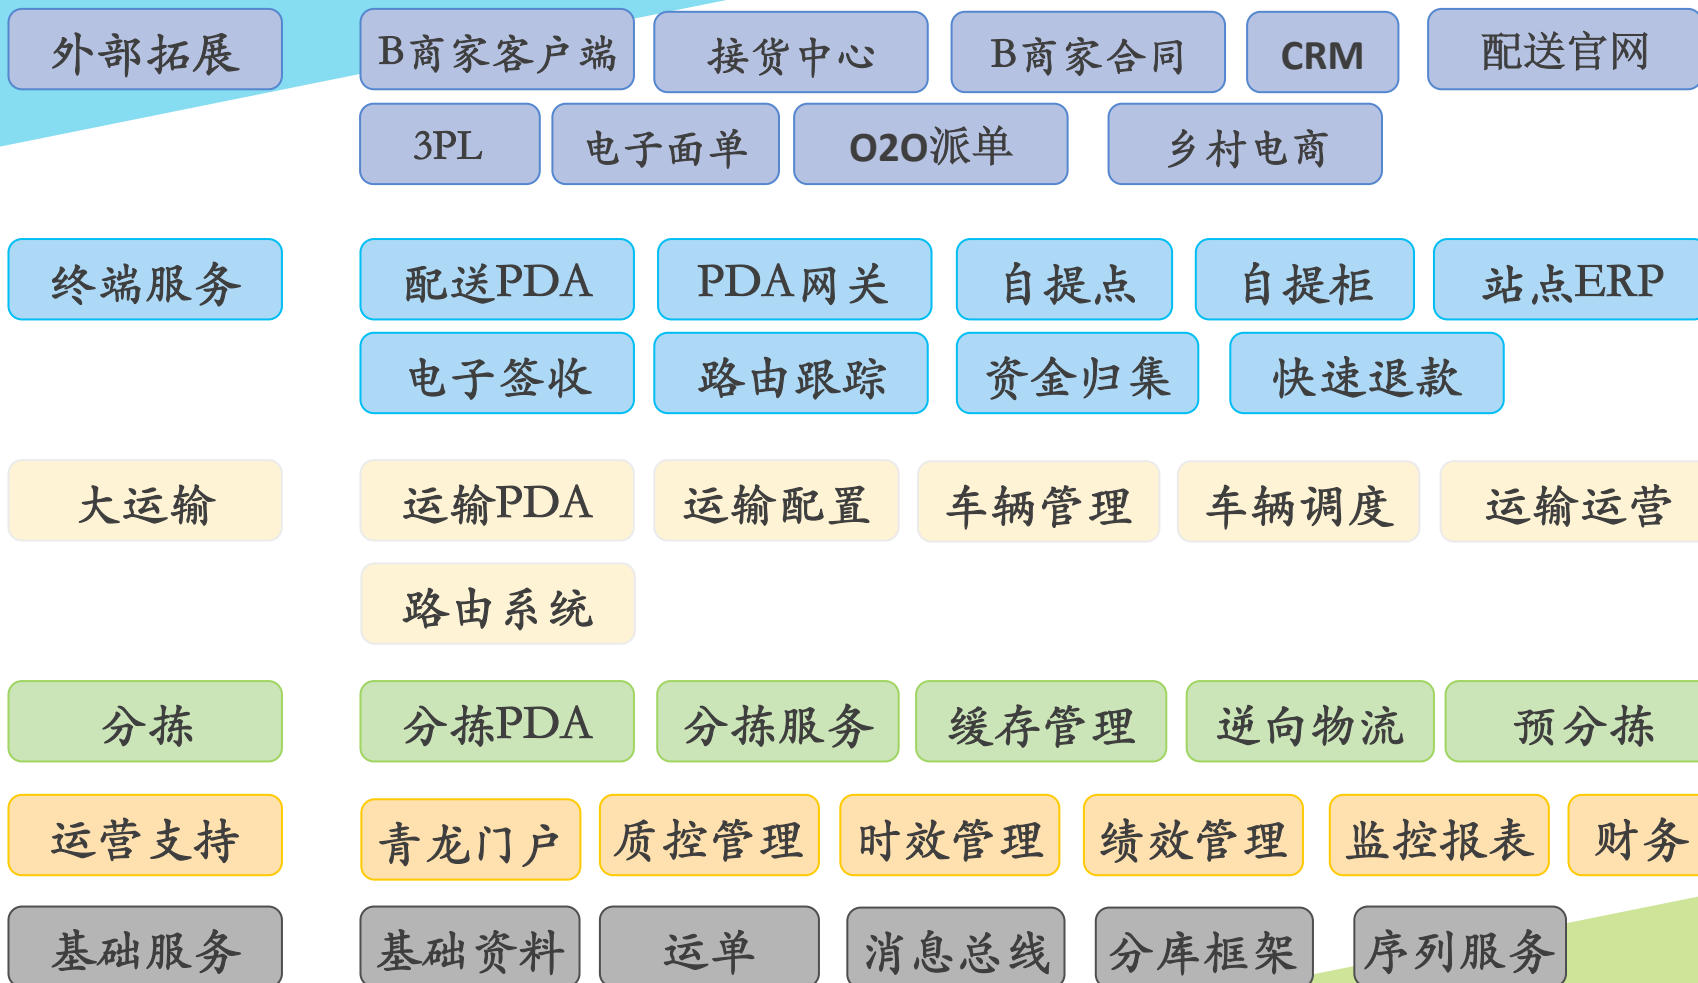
外部拓展

B商家客户端

接货中心

B商家合同

CRM

配送官网

3PL

电子面单

O2O派单

乡村电商

终端服务

配送PDA

PDA网关

自提点

自提柜

站点ERP

电子签收

路由跟踪

资金归集

快速退款

大运输

运输PDA

运输配置

车辆管理

车辆调度

运输运营

路由系统

分拣

分拣PDA

分拣服务

缓存管理

逆向物流

预分拣

运营支持

青龙门户

质控管理

时效管理

绩效管理

监控报表

财务

基础服务

基础资料

运单

消息总线

分库框架

序列服务